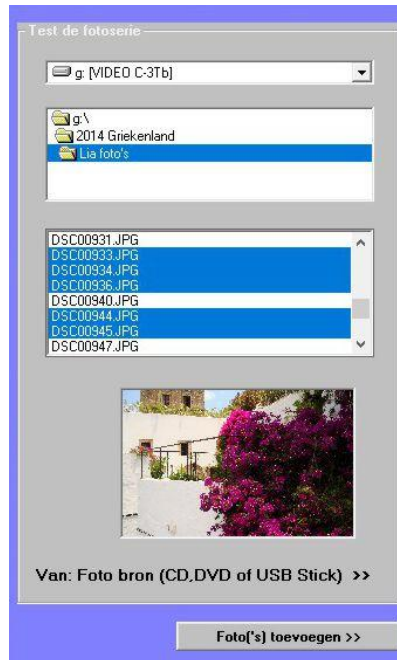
Test de fotoserie

g: [VIDEO C-3Tb]

g:\
2014 Griekenland
Lia foto's

DSC00931.JPG
DSC00933.JPG
DSC00934.JPG
DSC00936.JPG
DSC00940.JPG
DSC00944.JPG
DSC00945.JPG
DSC00947.JPG

Van: Foto bron (CD,DVD of USB Stick) >>

Foto('s) toevoegen >>